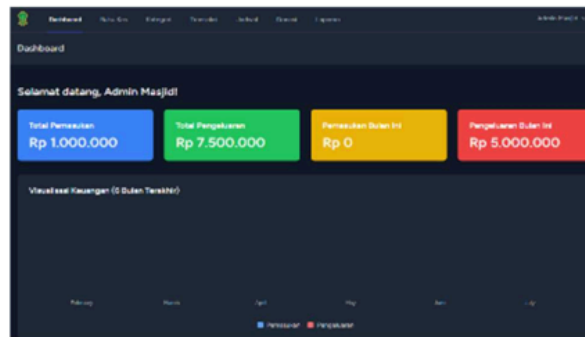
Dashboard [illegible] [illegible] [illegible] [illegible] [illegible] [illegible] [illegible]

Dashboard

Selamat datang, Admin Masjid!

Total Pemasukan
Rp 1.000.000

Total Pengeluaran
Rp 7.500.000

Pemasukan Bulan Ini
Rp 0

Pengeluaran Bulan Ini
Rp 5.000.000

Visualisasi Keuangan (6 Bulan Terakhir)

February March April May June July

Pemasukan Pengeluaran